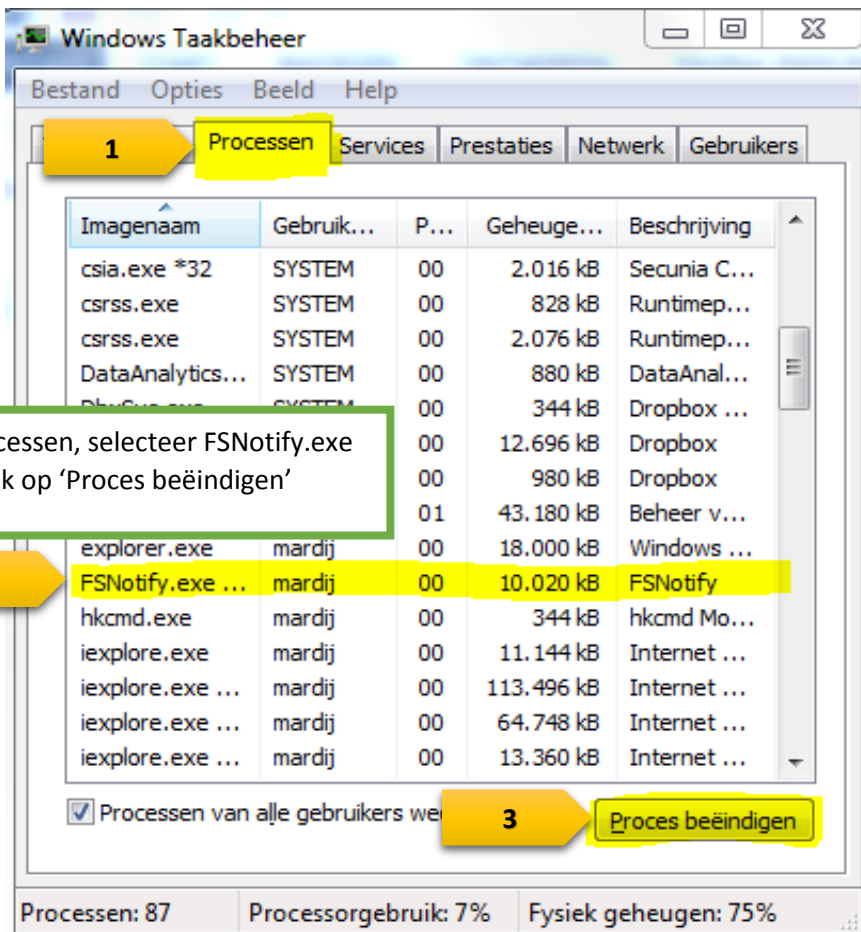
Windows Taakbeheer

Bestand Opties Beeld Help

1

Processen Services Prestaties Netwerk Gebruikers

| Imagenaam | Gebruik... | P... | Geheuge... | Beschrijving |
|---|---|---|---|---|
| csia.exe *32 | SYSTEM | 00 | 2.016 kB | Secunia C... |
| csrss.exe | SYSTEM | 00 | 828 kB | Runtimep... |
| csrss.exe | SYSTEM | 00 | 2.076 kB | Runtimep... |
| DataAnalytics... | SYSTEM | 00 | 880 kB | DataAnal... |
| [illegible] | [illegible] | 00 | 344 kB | Dropbox ... |
| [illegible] | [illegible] | 00 | 12.696 kB | Dropbox |
| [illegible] | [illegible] | 00 | 980 kB | Dropbox |
| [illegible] | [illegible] | 01 | 43.180 kB | Beheer v... |
| explorer.exe | mardij | 00 | 18.000 kB | Windows ... |
| FSNotify.exe ... | mardij | 00 | 10.020 kB | FSNotify |
| hkcmd.exe | mardij | 00 | 344 kB | hkcmd Mo... |
| iexplore.exe | mardij | 00 | 11.144 kB | Internet ... |
| iexplore.exe ... | mardij | 00 | 113.496 kB | Internet ... |
| iexplore.exe ... | mardij | 00 | 64.748 kB | Internet ... |
| iexplore.exe ... | mardij | 00 | 13.360 kB | Internet ... |

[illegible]cessen, selecteer FSNotify.exe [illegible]k op 'Proces beëindigen'

Processen van alle gebruikers we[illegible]

3

Proces beëindigen

Processen: 87 Processorgebruik: 7% Fysiek geheugen: 75%